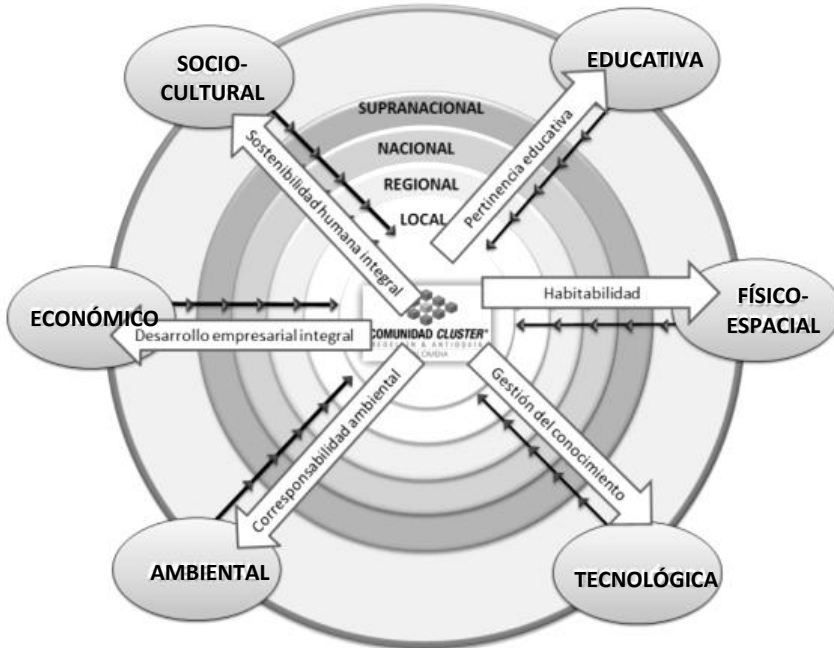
SOCIO-CULTURAL

EDUCATIVA

SUPRANACIONAL

NACIONAL

REGIONAL

LOCAL

Sostenibilidad humana integral

Pertinencia educativa

ECONÓMICO

Desarrollo empresarial integral

COMUNIDAD CLUSTER
MEDELLÍN & ANTIOQUIA
COLOMBIA

Habitabilidad

FÍSICO-ESPACIAL

Corresponsabilidad ambiental

Gestión del conocimiento

AMBIENTAL

TECNOLÓGICA